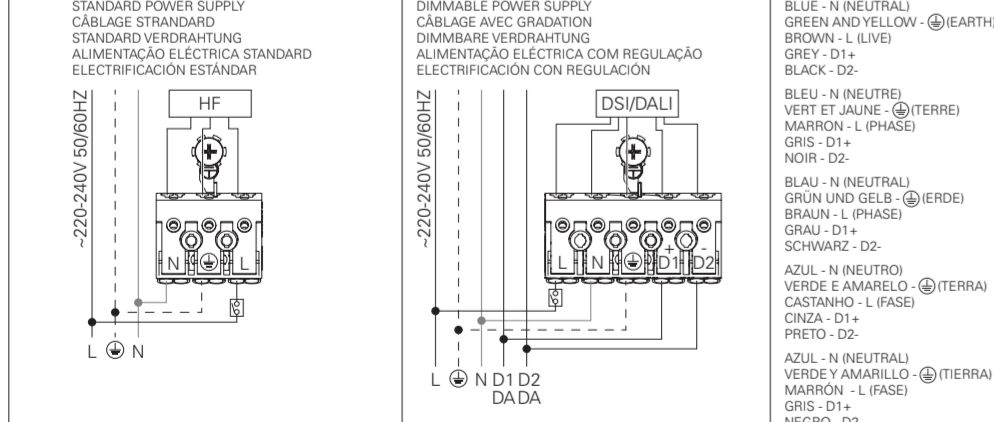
STANDARD POWER SUPPLY
CÂBLAGE STRANDARD
STANDARD VERDRAHTUNG
ALIMENTAÇÃO ELÉCTRICA STANDARD
ELECTRIFICACIÓN ESTÁNDAR

~220-240V 50/60HZ

HF

N ⏚ L

L ⏚ N

DIMMABLE POWER SUPPLY
CÂBLAGE AVEC GRADATION
DIMMBARE VERDRAHTUNG
ALIMENTAÇÃO ELÉCTRICA COM REGULAÇÃO
ELECTRIFICACIÓN CON REGULACIÓN

~220-240V 50/60HZ

DSI/DALI

L N ⏚ + D1 - D2

L ⏚ N D1 D2
DA DA

BLUE - N (NEUTRAL)
GREEN AND YELLOW - ⏚ (EARTH)
BROWN - L (LIVE)
GREY - D1+
BLACK - D2-

BLEU - N (NEUTRE)
VERT ET JAUNE - ⏚ (TERRE)
MARRON - L (PHASE)
GRIS - D1+
NOIR - D2-

BLAU - N (NEUTRAL)
GRÜN UND GELB - ⏚ (ERDE)
BRAUN - L (PHASE)
GRAU - D1+
SCHWARZ - D2-

AZUL - N (NEUTRO)
VERDE E AMARELO - ⏚ (TERRA)
CASTANHO - L (FASE)
CINZA - D1+
PRETO - D2-

AZUL - N (NEUTRAL)
VERDE Y AMARILLO - ⏚ (TIERRA)
MARRÓN - L (FASE)
GRIS - D1+
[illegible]